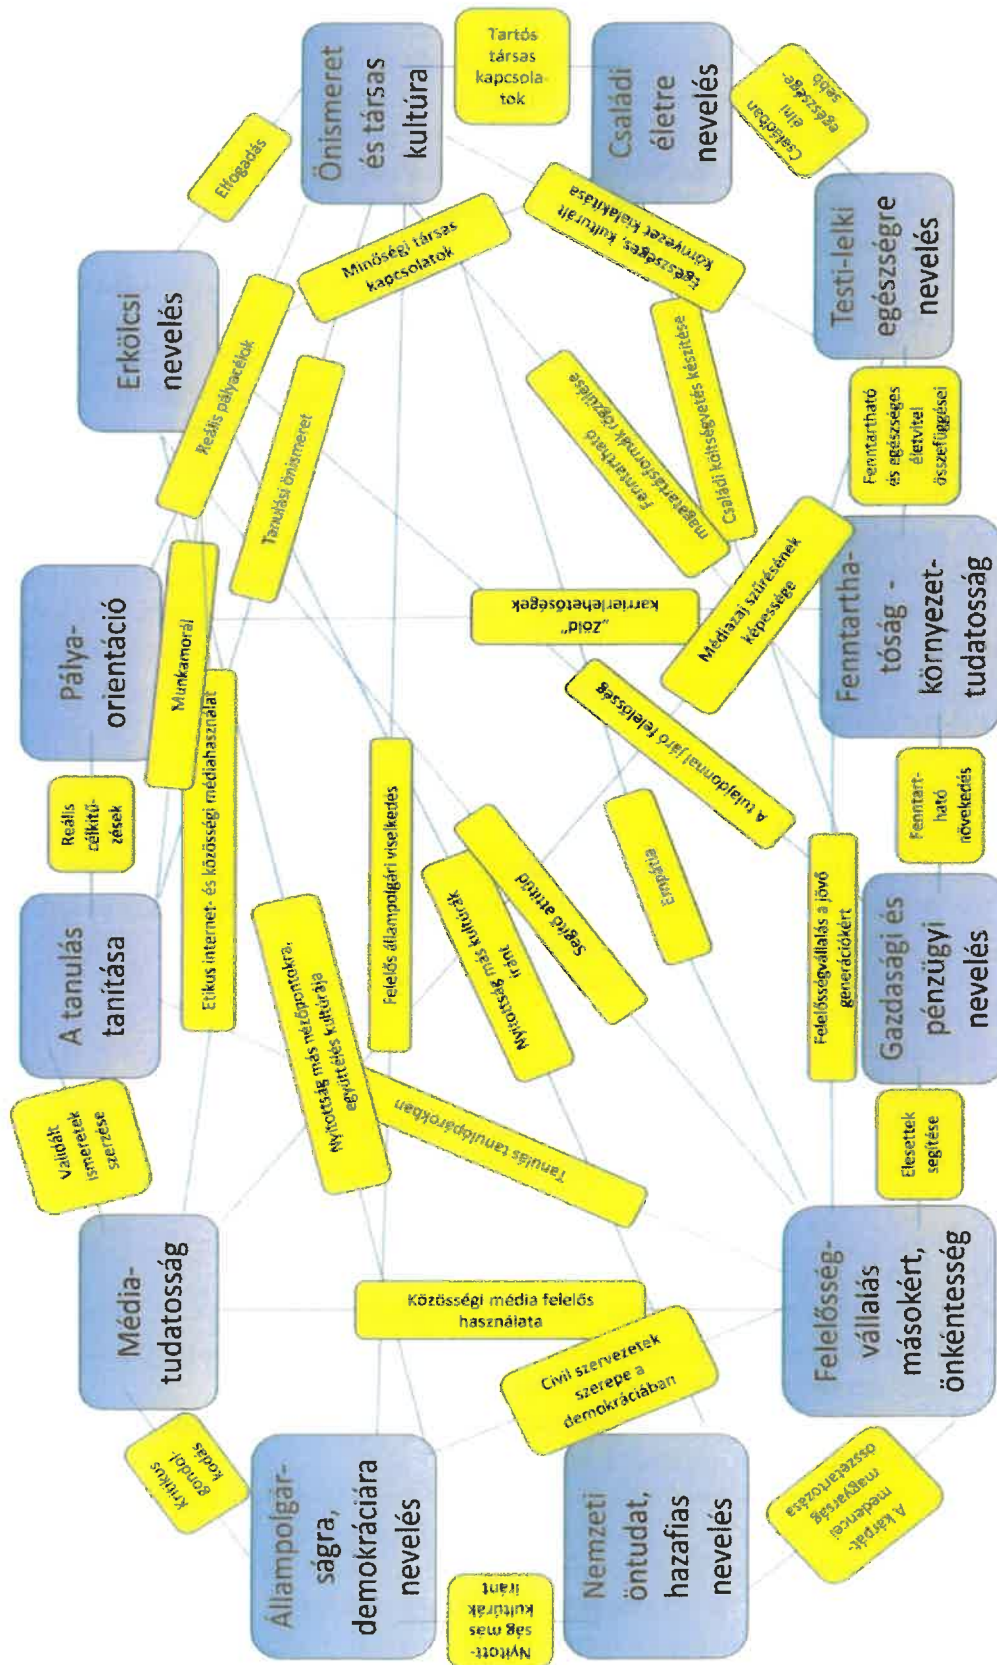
Önismeret és társas kultúra

Tartós társas kapcsolatok

Családi életre nevelés

Családban élni egészségesebb

Testi-lelki egészségre nevelés

Elfogadás

Minőségi társas kapcsolatok

Egészséges, kulturált környezet kialakítása

Erkölcsi nevelés

Reális pályacélok

Tanulási önismeret

Fenntartható magatartásformák rögzítése

Családi költségvetés készítése

Fenntartható és egészséges életvitel összefüggései

Pálya-orientáció

Munkamorál

„Zöld" karrierlehetőségek

Médiatartalmak szűrésének képessége

Fenntarthatóság - környezet-tudatosság

Etikus internet- és közösségi médiahasználat

Reális célkitűzések

Felelős állampolgári viselkedés

Segítő attitűd

A tulajdonnal járó felelősség

Fenntartható növekedés

Empátia

Nyitottság más kultúrák iránt

Felelősségvállalás a jövő generációkért

A tanulás tanítása

Nyitottság más nézőpontokra, együttélés kultúrája

Gazdasági és pénzügyi nevelés

Validált ismeretek szerzése

Tanulás tanulópárokban

Elesettek segítése

Média-tudatosság

Közösségi média felelős használata

Felelősség-vállalás másokért, önkéntesség

Civil szervezetek szerepe a demokráciában

Kritikus gondolkodás

Állampolgárságra, demokráciára nevelés

Nemzeti öntudat, hazafias nevelés

A kárpát-medencei magyarság összetartozása

Nyitottság más kultúrák iránt